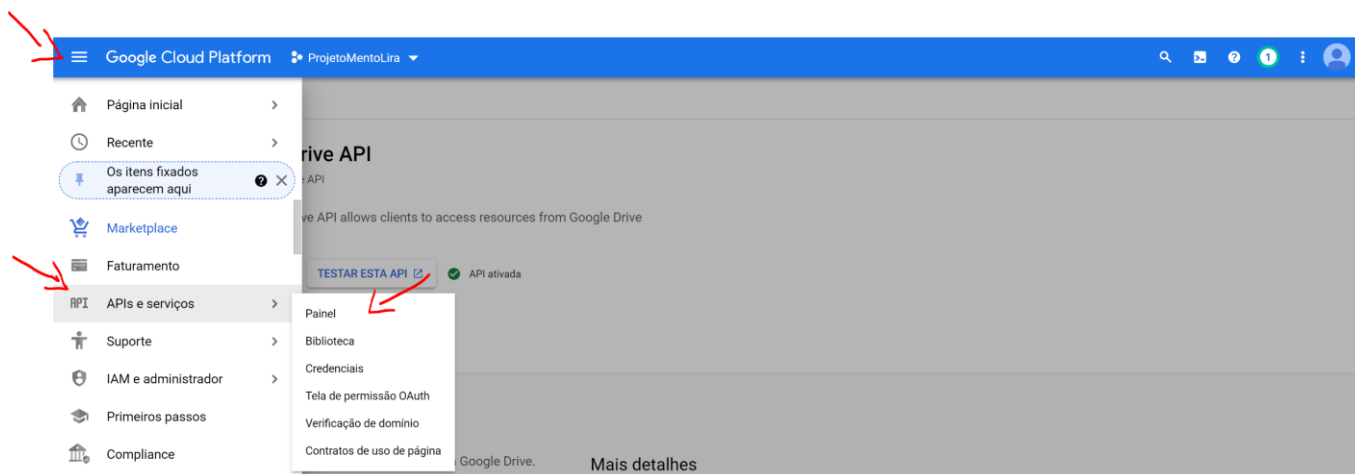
Google Cloud Platform ProjetoMentoLira

1

Página inicial
Recente
Os itens fixados aparecem aqui
Marketplace
Faturamento
API APIs e serviços
Suporte
IAM e administrador
Primeiros passos
Compliance

rive API
e API
ve API allows clients to access resources from Google Drive
TESTAR ESTA API
API ativada

Painel
Biblioteca
Credenciais
Tela de permissão OAuth
Verificação de domínio
Contratos de uso de página

a Google Drive.
Mais detalhes